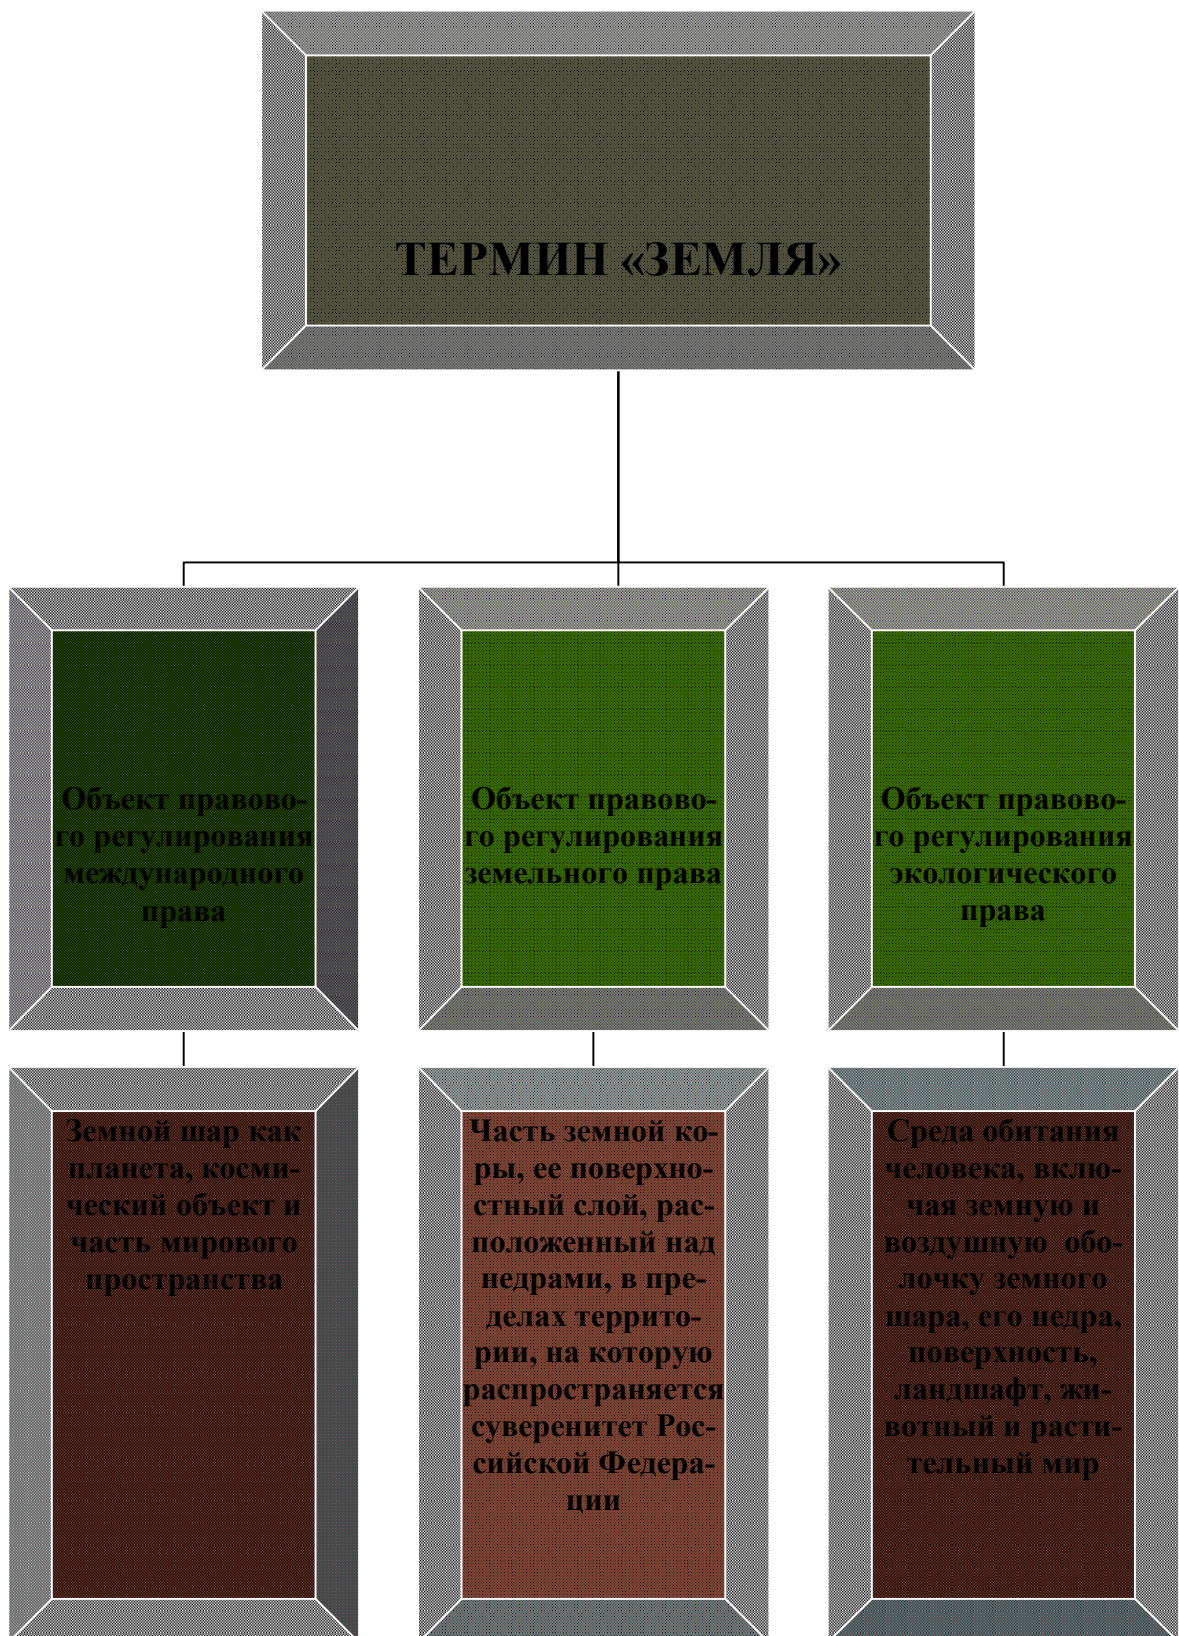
ТЕРМИН «ЗЕМЛЯ»

Объект правового регулирования международного права

Объект правового регулирования земельного права

Объект правового регулирования экологического права

Земной шар как планета, космический объект и часть мирового пространства

Часть земной коры, ее поверхностный слой, расположенный над недрами, в пределах территории, на которую распространяется суверенитет Российской Федерации

Среда обитания человека, включая земную и воздушную оболочку земного шара, его недра, поверхность, ландшафт, животный и растительный мир